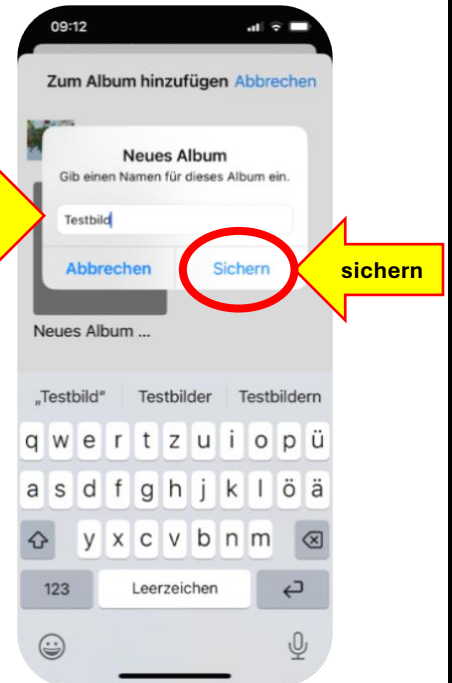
09:12

Zum Album hinzufügen Abbrechen

Neues Album
Gib einen Namen für dieses Album ein.

Testbild

Abbrechen Sichern

sichern

Neues Album ...

„Testbild“ Testbilder Testbildern

q w e r t z u i o p ü
a s d f g h j k l ö ä
y x c v b n m
123 Leerzeichen